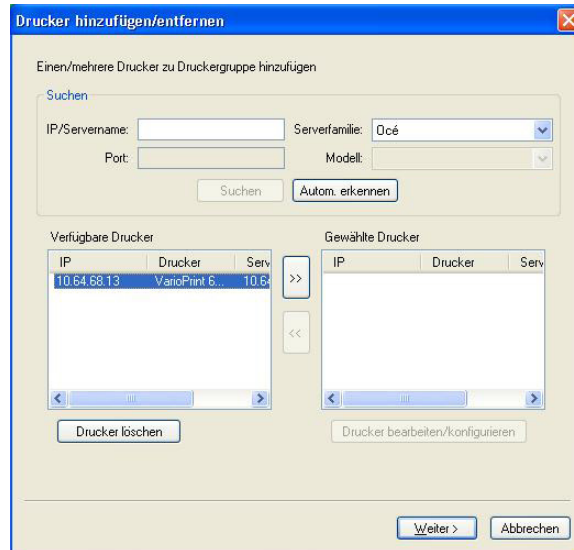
Drucker hinzufügen/entfernen

Einen/mehrere Drucker zu Druckergruppe hinzufügen

Suchen

IP/Servername:

Serverfamilie: Océ

Port:

Modell:

Suchen

Autom. erkennen

Verfügbare Drucker

| IP | Drucker | Serv |
|---|---|---|
| 10.64.68.13 | VarioPrint 6... | 10.6 |

>>

<<

Gewählte Drucker

| IP | Drucker | Serv |
|---|---|---|

Drucker löschen

Drucker bearbeiten/konfigurieren

Weiter >

Abbrechen